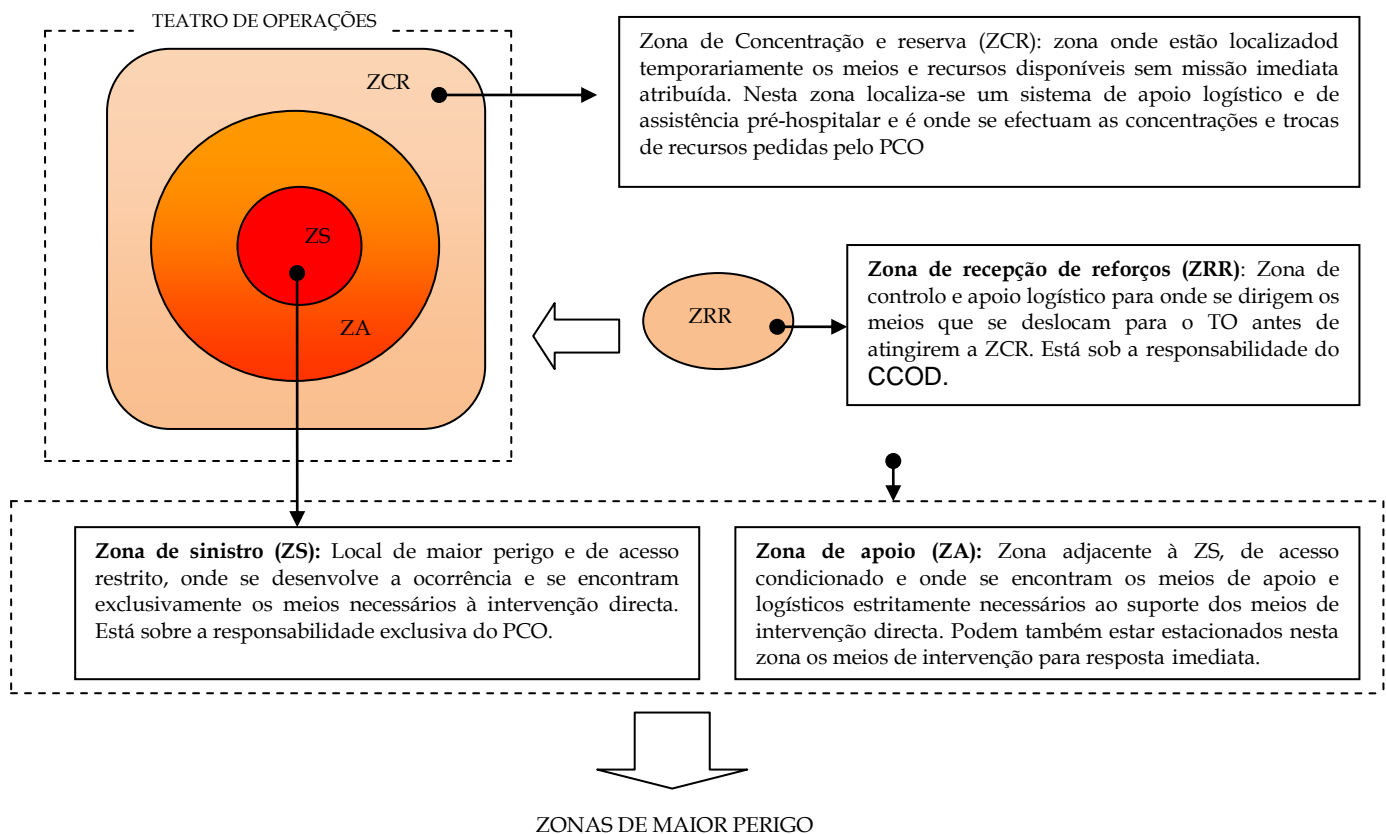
TEATRO DE OPERAÇÕES

ZCR

ZS

ZA

Zona de Concentração e reserva (ZCR): zona onde estão localizadod temporariamente os meios e recursos disponíveis sem missão imediata atribuída. Nesta zona localiza-se um sistema de apoio logístico e de assistência pré-hospitalar e é onde se efectuam as concentrações e trocas de recursos pedidas pelo PCO

ZRR

**Zona de recepção de reforços (ZRR)**: Zona de controlo e apoio logístico para onde se dirigem os meios que se deslocam para o TO antes de atingirem a ZCR. Está sob a responsabilidade do CCOD.

**Zona de sinistro (ZS):** Local de maior perigo e de acesso restrito, onde se desenvolve a ocorrência e se encontram exclusivamente os meios necessários à intervenção directa. Está sobre a responsabilidade exclusiva do PCO.

**Zona de apoio (ZA):** Zona adjacente à ZS, de acesso condicionado e onde se encontram os meios de apoio e logísticos estritamente necessários ao suporte dos meios de intervenção directa. Podem também estar estacionados nesta zona os meios de intervenção para resposta imediata.

ZONAS DE MAIOR PERIGO